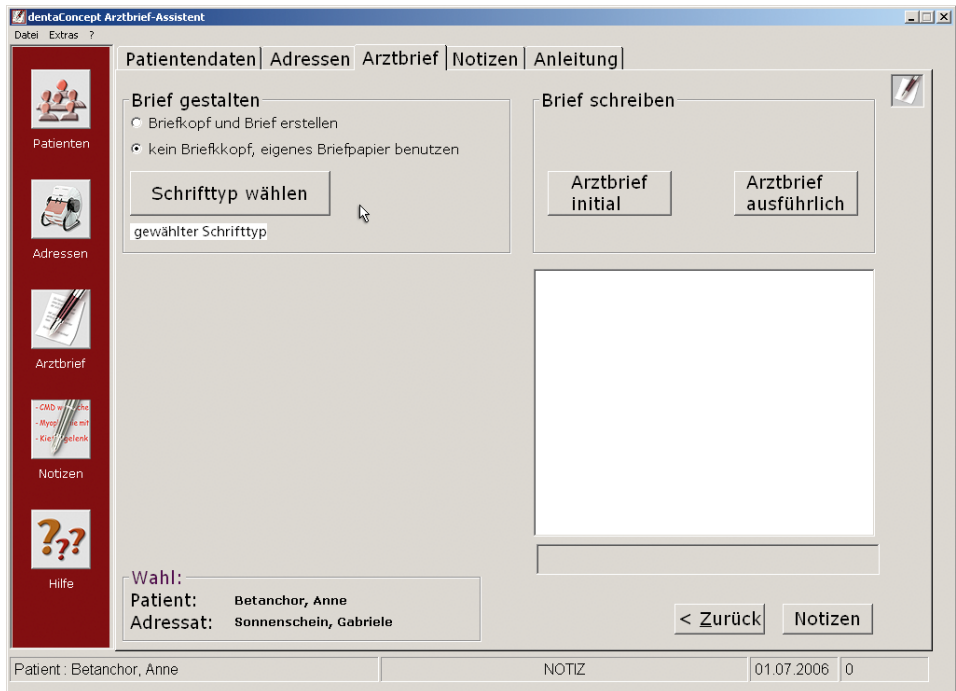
dentaConcept Arztbrief-Assistent

Datei Extras ?

Patienten

Adressen

Arztbrief

- CMD w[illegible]che
- Myop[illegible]e mit
- Kie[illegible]gelenk

Notizen

Hilfe

Patientendaten | Adressen | Arztbrief | Notizen | Anleitung

Brief gestalten

Briefkopf und Brief erstellen

kein Briefkopf, eigenes Briefpapier benutzen

Schrifttyp wählen

gewählter Schrifttyp

Brief schreiben

Arztbrief initial

Arztbrief ausführlich

Wahl:

Patient: Betanchor, Anne

Adressat: Sonnenschein, Gabriele

< Zurück

Notizen

Patient : Betanchor, Anne | NOTIZ | 01.07.2006 | 0